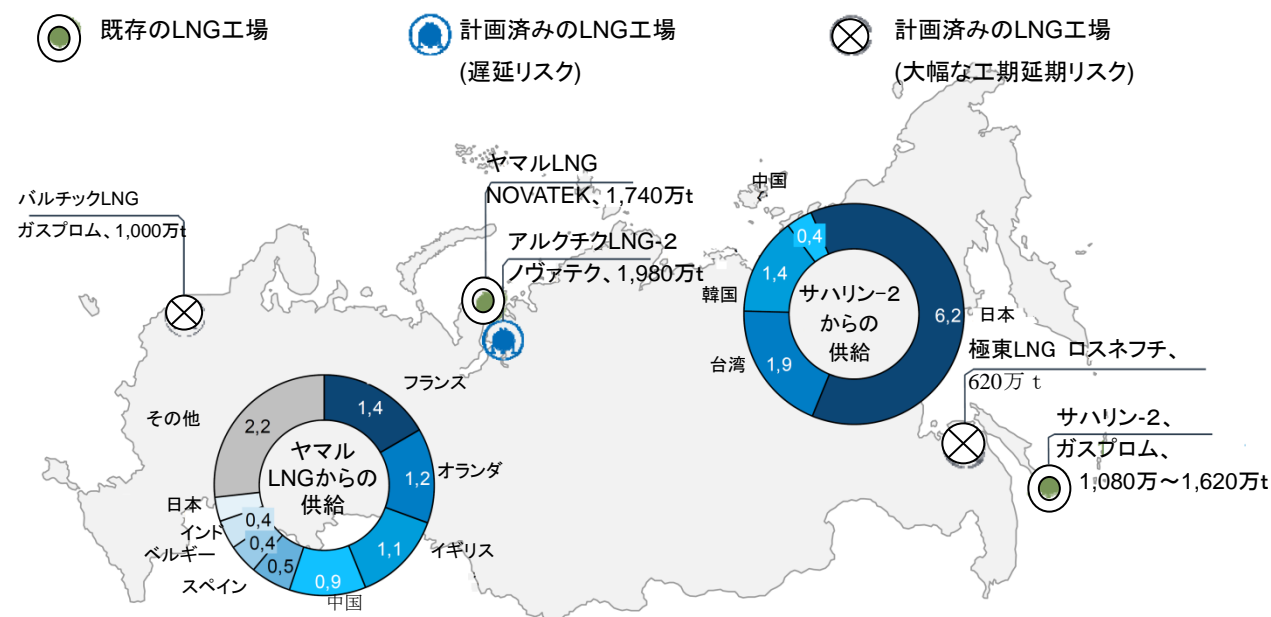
既存のLNG工場

計画済みのLNG工場
(遅延リスク)

計画済みのLNG工場
(大幅な工期延期リスク)

ヤマルLNG
NOVATEK、1,740万t

アルクチクLNG-2
ノヴァテク、1,980万t

バルチックLNG
ガスプロム、1,000万t

中国
0,4
1,4
韓国
サハリン-2
からの
供給
6,2
日本
台湾
1,9

極東LNG ロスネフチ、
620万 t

サハリン-2、
ガスプロム、
1,080万～1,620万t

フランス
その他
2,2
1,4
ヤマル
LNGからの
供給
オランダ
1,2
日本
インド
0,4
0,4
ベルギー
0,5
1,1
イギリス
スペイン
0,9
中国